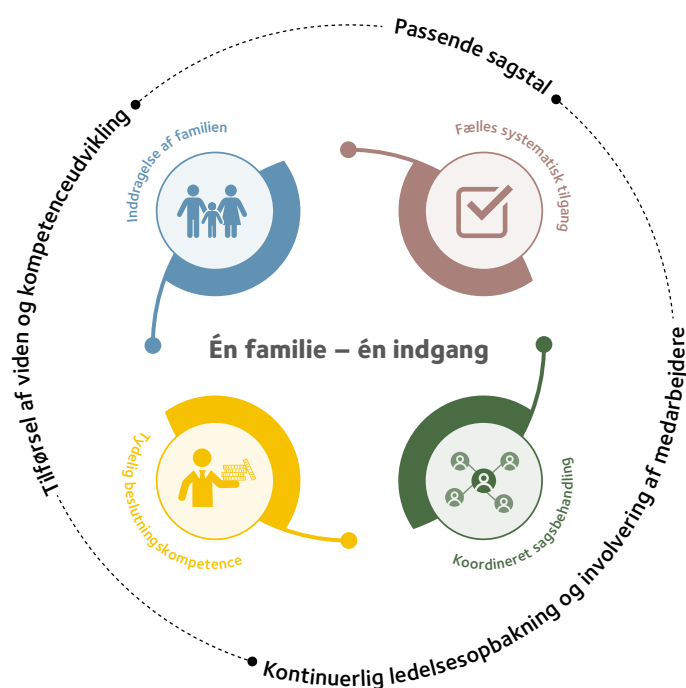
Passende sagstal

Kontinuerlig ledelsesopbakning og involvering af medarbejdere

Tilførsel af viden og kompetenceudvikling

Inddragelse af familien

Fælles systematisk tilgang

Én familie – én indgang

Tydelig beslutningskompetence

Koordineret sagsbehandling